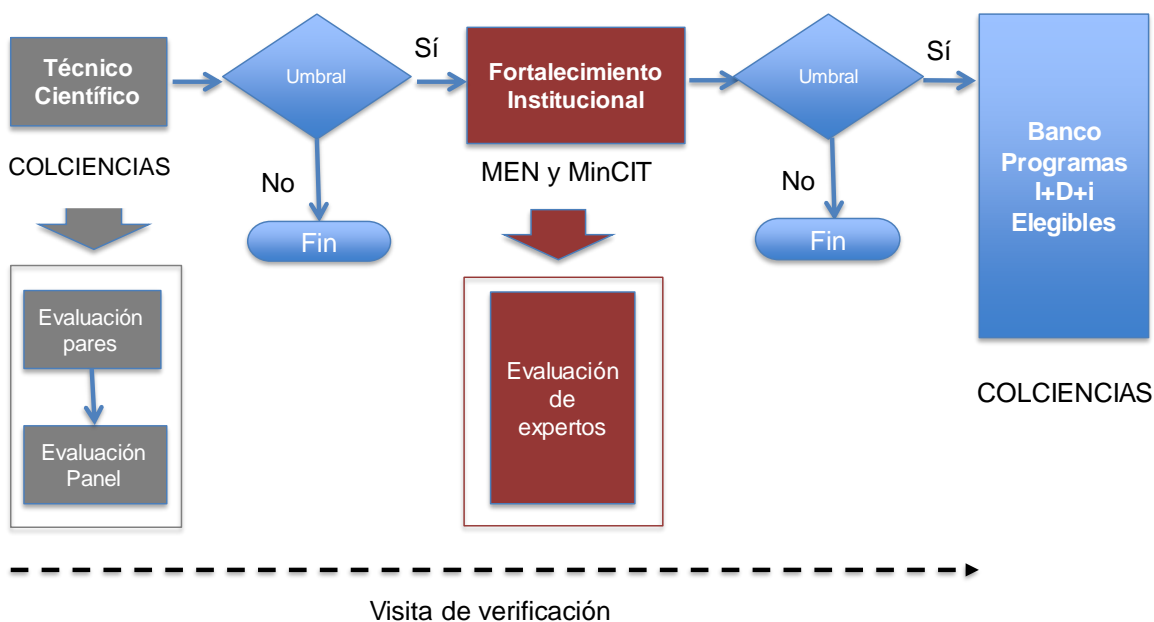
Técnico Científico

COLCIENCIAS

Evaluación pares

Evaluación Panel

Umbral

No

Fin

Sí

Fortalecimiento Institucional

MEN y MinCIT

Evaluación de expertos

Umbral

No

Fin

Sí

Banco Programas I+D+i Elegibles

COLCIENCIAS

Visita de verificación